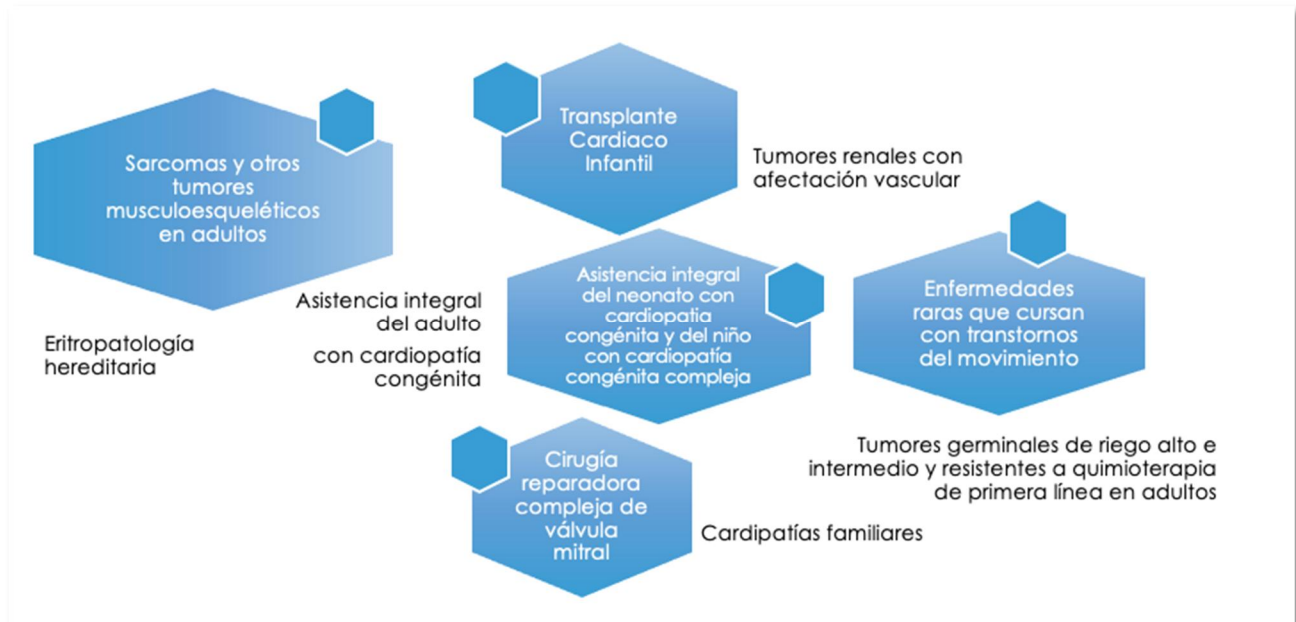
Sarcomas y otros tumores musculoesqueléticos en adultos

Transplante Cardiaco Infantil

Tumores renales con afectación vascular

Asistencia integral del adulto

con cardiopatía congénita

Asistencia integral del neonato con cardiopatía congénita y del niño con cardiopatía congénita compleja

Enfermedades raras que cursan con transtornos del movimiento

Eritropatología hereditaria

Tumores germinales de riego alto e intermedio y resistentes a quimioterapia de primera línea en adultos

Cirugía reparadora compleja de válvula mitral

Cardipatías familiares